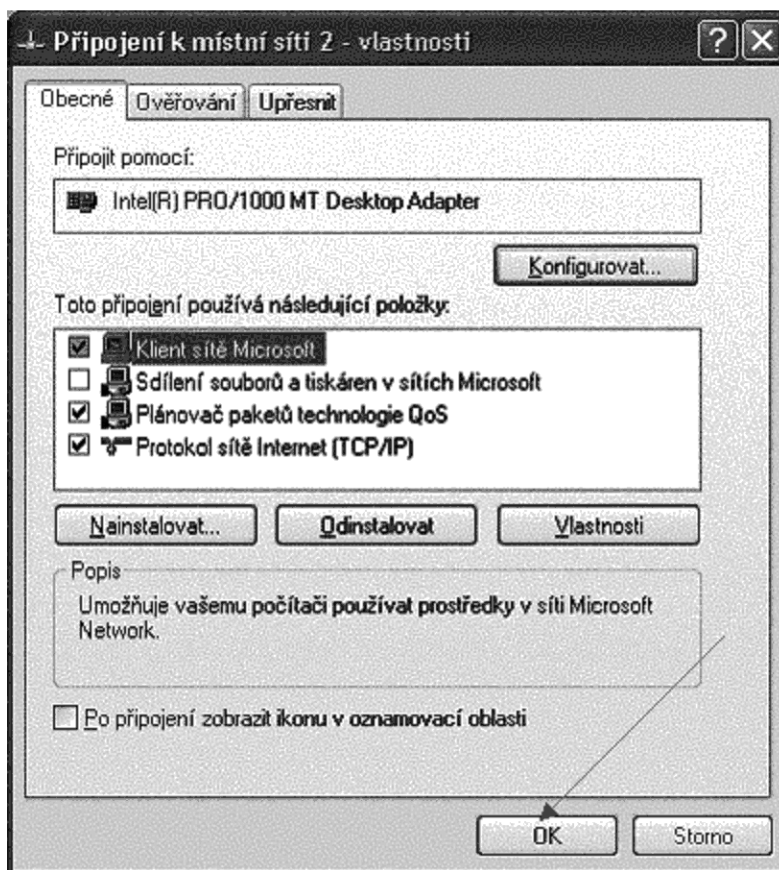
Připojení k místní síti 2 - vlastnosti

?

Obecné | Ověřování | Upřesnit

Připojit pomocí:

Intel(R) PRO/1000 MT Desktop Adapter

Konfigurovat...

Toto připojení používá následující položky:

Klient sítě Microsoft
Sdílení souborů a tiskáren v sítích Microsoft
Plánovač paketů technologie QoS
Protokol sítě Internet (TCP/IP)

Nainstalovat... | Odinstalovat | Vlastnosti

Popis

Umožňuje vašemu počítači používat prostředky v síti Microsoft Network.

Po připojení zobrazit ikonu v oznamovací oblasti

OK | Storno